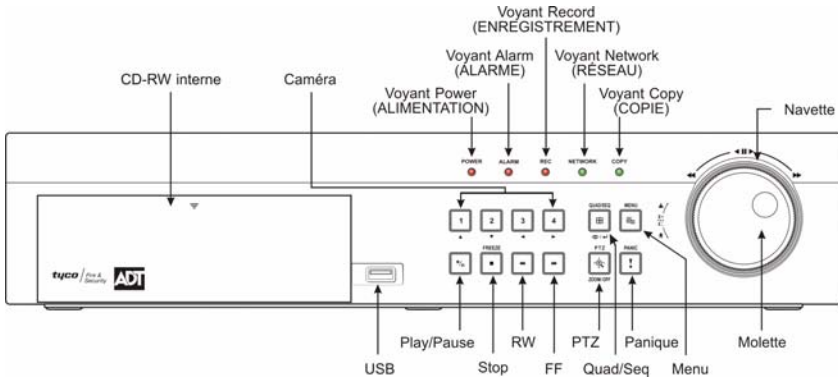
Voyant Record
(ENREGISTREMENT)

Voyant Alarm
(ALARME)

Voyant Network
(RÉSEAU)

CD-RW interne

Caméra

Voyant Power
(ALIMENTATION)

Voyant Copy
(COPIE)

Navette

POWER ALARM REC NETWORK COPY

1 2 3 4

QUAD/SEQ

MENU

FREEZE

PTZ

PANIC

ZOOM OFF

tyco Fire & Security ADT

USB

Play/Pause

Stop

RW

FF

PTZ

Quad/Seq

Panique

Menu

Molette